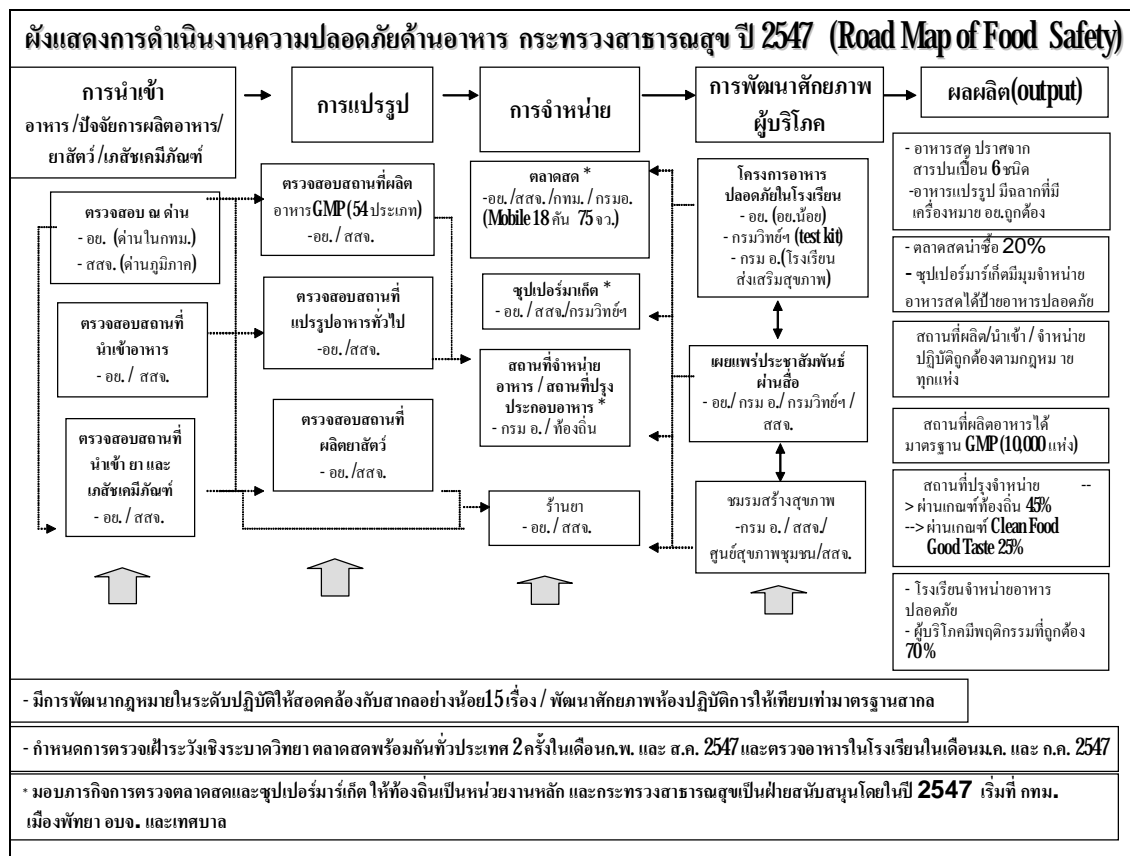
ผังแสดงการดำเนินงานความปลอดภัยด้านอาหาร กระทรวงสาธารณสุข ปี 2547 (Road Map of Food Safety)

การนำเข้า
อาหาร/ปัจจัยการผลิตอาหาร/ยาสัตว์/เภสัชเคมีภัณฑ์

การแปรรูป

การจำหน่าย

การพัฒนาศักยภาพผู้บริโภค

ผลผลิต(output)

ตรวจสอบ ณ ด่าน
- อย. (ด่านในกทม.)
- สสจ. (ด่านภูมิภาค)

ตรวจสอบสถานที่นำเข้าอาหาร
- อย. / สสจ.

ตรวจสอบสถานที่นำเข้า ยา และเภสัชเคมีภัณฑ์
- อย. / สสจ.

ตรวจสอบสถานที่ผลิตอาหารGMP (54 ประเภท)
-อย. / สสจ.

ตรวจสอบสถานที่แปรรูปอาหารทั่วไป
-อย. /สสจ.

ตรวจสอบสถานที่ผลิตยาสัตว์
- อย. /สสจ.

ตลาดสด *
-อย. /สสจ./กทม. / กรมอ.
(Mobile 18 คัน 75 จว.)

ซุปเปอร์มาเก็ต *
- อย. / สสจ./กรมวิทย์ฯ

สถานที่จำหน่ายอาหาร / สถานที่ปรุงประกอบอาหาร *
- กรม อ. / ท้องถิ่น

ร้านยา
- อย. / สสจ.

โครงการอาหารปลอดภัยในโรงเรียน
- อย. (อย.น้อย)
- กรมวิทย์ฯ (test kit)
- กรม อ.(โรงเรียนส่งเสริมสุขภาพ)

เผยแพร่ประชาสัมพันธ์ผ่านสื่อ
- อย./ กรม อ./ กรมวิทย์ฯ / สสจ.

ชมรมสร้างสุขภาพ
-กรม อ. / สสจ./ ศูนย์สุขภาพชุมชน/สสจ.

- อาหารสด ปราศจากสารปนเปื้อน 6 ชนิด
-อาหารแปรรูป มีฉลากที่มีเครื่องหมาย อย.ถูกต้อง

- ตลาดสดน่าซื้อ 20%
- ซุปเปอร์มาร์เก็ตมีมุมจำหน่ายอาหารสดได้ป้ายอาหารปลอดภัย

สถานที่ผลิต/นำเข้า / จำหน่าย ปฏิบัติถูกต้องตามกฎหมาย ายทุกแห่ง

สถานที่ผลิตอาหารได้มาตรฐาน GMP (10,000 แห่ง)

สถานที่ปรุงจำหน่าย --
> ผ่านเกณฑ์ท้องถิ่น 45%
--> ผ่านเกณฑ์ Clean Food Good Taste 25%

- โรงเรียนจำหน่ายอาหารปลอดภัย
- ผู้บริโภคมีพฤติกรรมที่ถูกต้อง 70%

- มีการพัฒนากฎหมายในระดับปฏิบัติให้สอดคล้องกับสากลอย่างน้อย15เรื่อง / พัฒนาศักยภาพห้องปฏิบัติการให้เทียบเท่ามาตรฐานสากล

- กำหนดการตรวจเฝ้าระวังเชิงระบาดวิทยา ตลาดสดพร้อมกันทั่วประเทศ 2 ครั้งในเดือนก.พ. และ ส.ค. 2547และตรวจอาหารในโรงเรียนในเดือนม.ค. และ ก.ค. 2547

* มอบภารกิจการตรวจตลาดสดและซุปเปอร์มาร์เก็ต ให้ท้องถิ่นเป็นหน่วยงานหลัก และกระทรวงสาธารณสุขเป็นฝ่ายสนับสนุนโดยในปี 2547 เริ่มที่ กทม. เมืองพัทยา อบจ. และเทศบาล